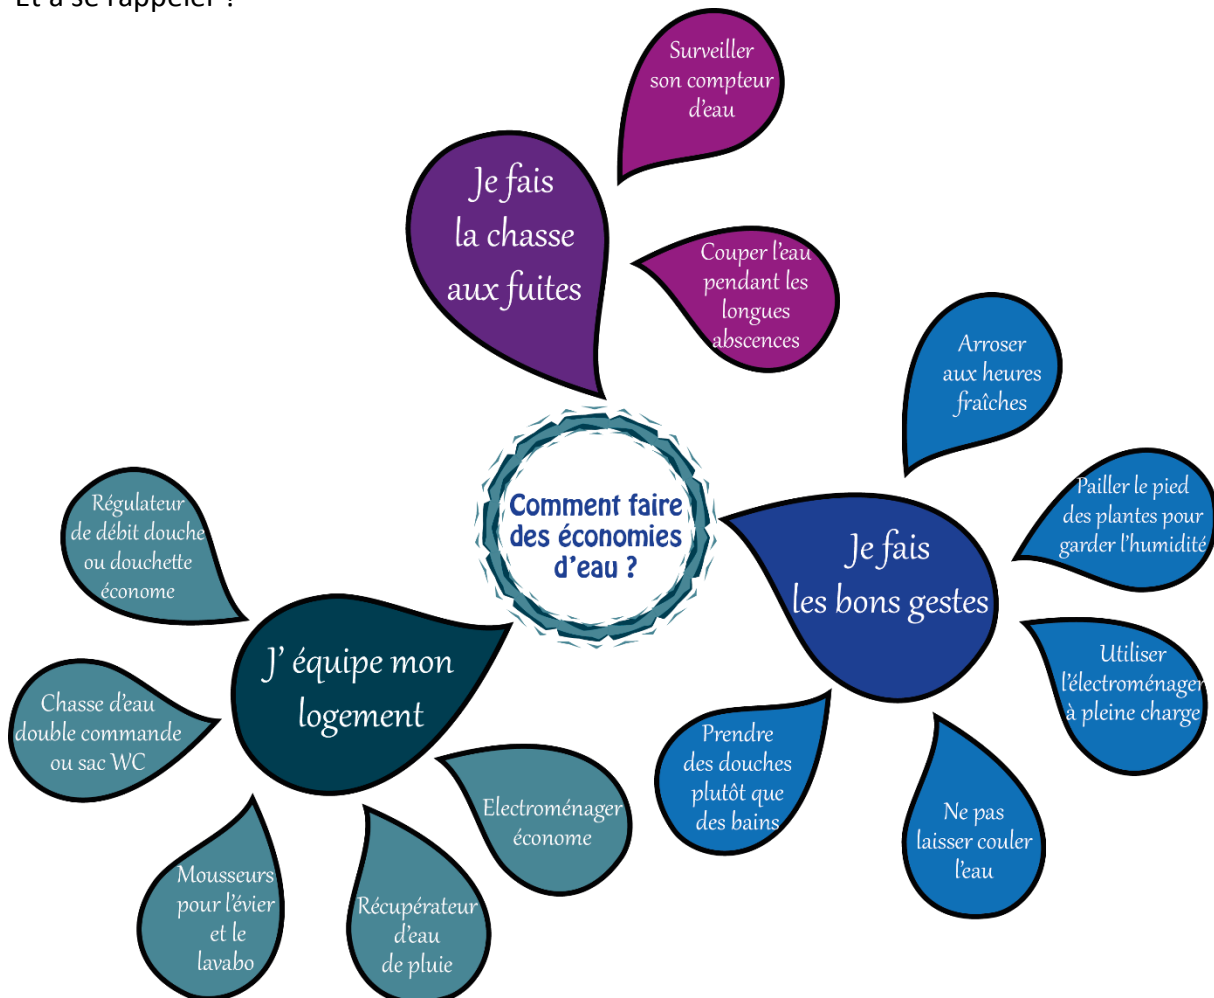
Et à se rappeler ?

Surveiller son compteur d'eau

Je fais la chasse aux fuites

Couper l'eau pendant les longues abscences

Arroser aux heures fraîches

Comment faire des économies d'eau ?

Pailler le pied des plantes pour garder l'humidité

Régulateur de débit douche ou douchette économe

Je fais les bons gestes

J' équipe mon logement

Utiliser l'électroménager à pleine charge

Chasse d'eau double commande ou sac WC

Prendre des douches plutôt que des bains

Electroménager économe

Ne pas laisser couler l'eau

Mousseurs pour l'évier et le lavabo

Récupérateur d'eau de pluie